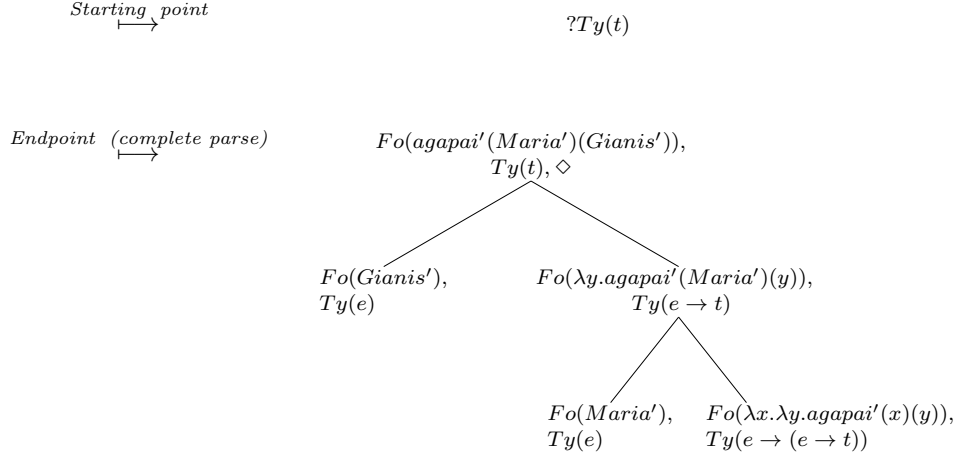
$\overset{Starting\ point}{\longmapsto}$

$?Ty(t)$

$\overset{Endpoint\ (complete\ parse)}{\longmapsto}$

$Fo(agapai'(Maria')(Gianis'))$, $Ty(t), \diamond$

$Fo(Gianis')$, $Ty(e)$

$Fo(\lambda y.agapai'(Maria')(y))$, $Ty(e \rightarrow t)$

$Fo(Maria')$, $Ty(e)$

$Fo(\lambda x.\lambda y.agapai'(x)(y))$, $Ty(e \rightarrow (e \rightarrow t))$